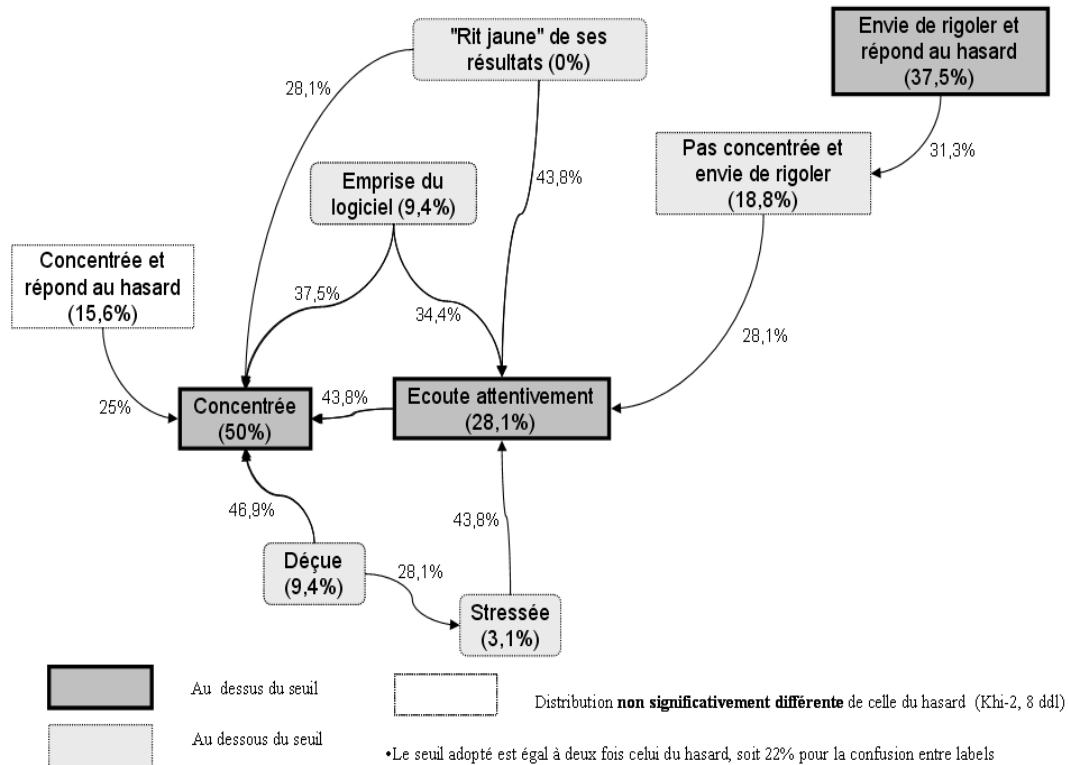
"Rit jaune" de ses résultats (0%)

Envie de rigoler et répond au hasard (37,5%)

28,1%

43,8%

31,3%

Pas concentrée et envie de rigoler (18,8%)

Emprise du logiciel (9,4%)

Concentrée et répond au hasard (15,6%)

37,5%

34,4%

28,1%

25%

Concentrée (50%)

43,8%

Ecoute attentivement (28,1%)

46,9%

43,8%

Déçue (9,4%)

28,1%

Stressée (3,1%)

Au dessus du seuil

Distribution **non significativement différente** de celle du hasard (Khi-2, 8 ddl)

Au dessous du seuil

•Le seuil adopté est égal à deux fois celui du hasard, soit 22% pour la confusion entre labels